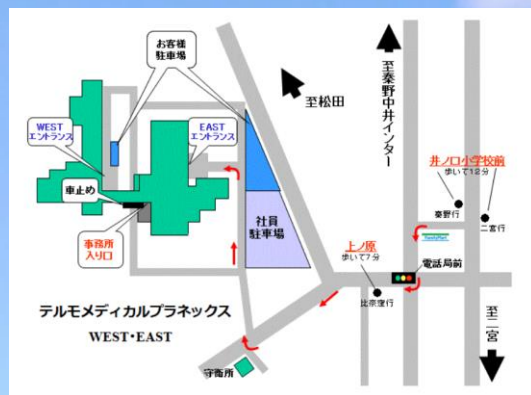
お客様
駐車場

至松田

至秦野中井インター

WEST
エントランス

EAST
エントランス

車止め

事務所
入り口

社員
駐車場

井ノ口小学校前
歩いて12分

秦野行

二宮行

上ノ原
歩いて7分

電話局前

比奈窪行

テルモメディカルプラネックス
WEST・EAST

至二宮

守衛所